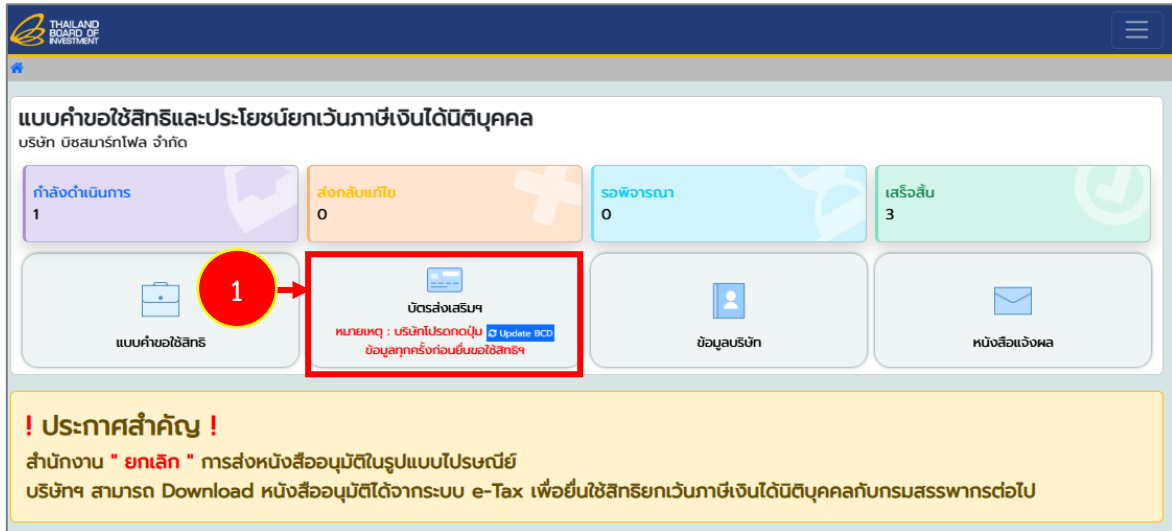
THAILAND BOARD OF INVESTMENT

แบบคำขอใช้สิทธิและประโยชน์ยกเว้นภาษีเงินได้นิติบุคคล
บริษัท บิซสมาร์ทโฟล จำกัด

กำลังดำเนินการ
1

ส่งกลับแก้ไข
0

รอพิจารณา
0

เสร็จสิ้น
3

แบบคำขอใช้สิทธิ

1

บัตรส่งเสริมฯ
หมายเหตุ : บริษัทโปรดกดปุ่ม Update BCD ข้อมูลทุกครั้งก่อนยื่นขอใช้สิทธิฯ

ข้อมูลบริษัท

หนังสือแจ้งผล

! ประกาศสำคัญ !
สำนักงาน " ยกเลิก " การส่งหนังสืออนุมัติในรูปแบบไปรษณีย์
บริษัทฯ สามารถ Download หนังสืออนุมัติได้จากระบบ e-Tax เพื่อยื่นใช้สิทธิยกเว้นภาษีเงินได้นิติบุคคลกับกรมสรรพากรต่อไป